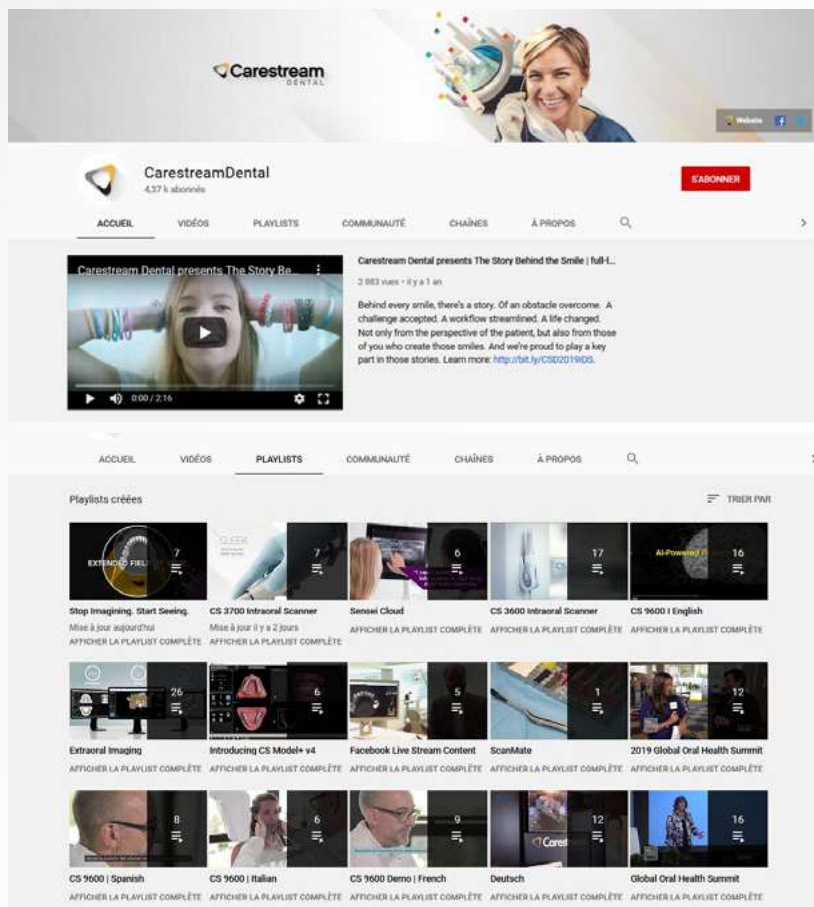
Carestream DENTAL

Website

CarestreamDental
4,37 k abonnés

S'ABONNER

ACCUEIL VIDÉOS PLAYLISTS COMMUNAUTÉ CHAÎNES À PROPOS

Carestream Dental presents The Story Be...

0:00 / 2:16

Carestream Dental presents The Story Behind the Smile | full-l...

2 883 vues • il y a 1 an

Behind every smile, there's a story. Of an obstacle overcome. A challenge accepted. A workflow streamlined. A life changed. Not only from the perspective of the patient, but also from those of you who create those smiles. And we're proud to play a key part in those stories. Learn more: http://bit.ly/CSD2019IDS.

ACCUEIL VIDÉOS PLAYLISTS COMMUNAUTÉ CHAÎNES À PROPOS

Playlists créées

TRIER PAR

EXTENDED FIEL 7
Stop Imagining. Start Seeing.
Mise à jour aujourd'hui
AFFICHER LA PLAYLIST COMPLÈTE

SLEEK 7
CS 3700 Intraoral Scanner
Mise à jour il y a 2 jours
AFFICHER LA PLAYLIST COMPLÈTE

6
Sensei Cloud
AFFICHER LA PLAYLIST COMPLÈTE

17
CS 3600 Intraoral Scanner
AFFICHER LA PLAYLIST COMPLÈTE

AI-Powered 16
CS 9600 | English
AFFICHER LA PLAYLIST COMPLÈTE

26
Extraoral Imaging
AFFICHER LA PLAYLIST COMPLÈTE

6
Introducing CS Model+ v4
AFFICHER LA PLAYLIST COMPLÈTE

5
Facebook Live Stream Content
AFFICHER LA PLAYLIST COMPLÈTE

1
ScanMate
AFFICHER LA PLAYLIST COMPLÈTE

12
2019 Global Oral Health Summit
AFFICHER LA PLAYLIST COMPLÈTE

8
CS 9600 | Spanish
AFFICHER LA PLAYLIST COMPLÈTE

6
CS 9600 | Italian
AFFICHER LA PLAYLIST COMPLÈTE

9
CS 9600 Demo | French
AFFICHER LA PLAYLIST COMPLÈTE

Carest 12
Deutsch
AFFICHER LA PLAYLIST COMPLÈTE

16
Global Oral Health Summit
AFFICHER LA PLAYLIST COMPLÈTE